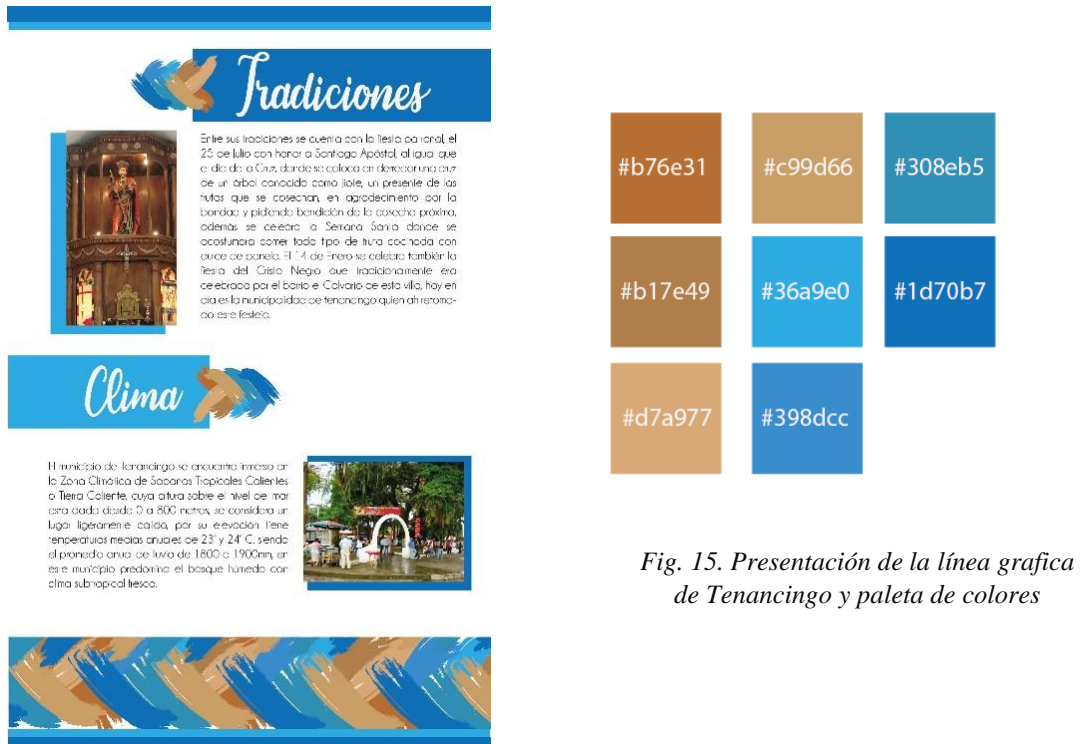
Tradiciones

Entre sus tradiciones se cuenta con la fiesta patronal, el 25 de julio con honor a Santiago Apóstol, al igual que el día de la Cruz, donde se coloca en derredor una cruz de un árbol conocido como jiole, un presente de las frutas que se cosechan, en agradecimiento por la bondad y pidiendo bendición de la cosecha próxima, además se celebra la Semana Santa donde se acostumbra comer todo tipo de fruta cocinada con dulce de panela. El 14 de Enero se celebra también la fiesta del Cristo Negro que tradicionalmente era celebrada por el barrio el Calvario de esta villa, hoy en día es la municipalidad de tenancingo quien ah retomado esta festeja.

Clima

El municipio de Tenancingo se encuentra inmerso en la Zona Climática de Sabanas Tropicales Calientes o Tierra Caliente, cuya altura sobre el nivel de mar esta dada desde 0 a 800 metros, se considera un lugar ligeramente cálido, por su elevación tiene temperaturas medias anuales de 23° y 24° C. siendo el promedio anual de lluvia de 1800 a 1900mm, en este municipio predomina el bosque húmedo con clima subtropical fresco.

#b76e31
#c99d66
#308eb5
#b17e49
#36a9e0
#1d70b7
#d7a977
#398dcc

Fig. 15. Presentación de la línea grafica de Tenancingo y paleta de colores